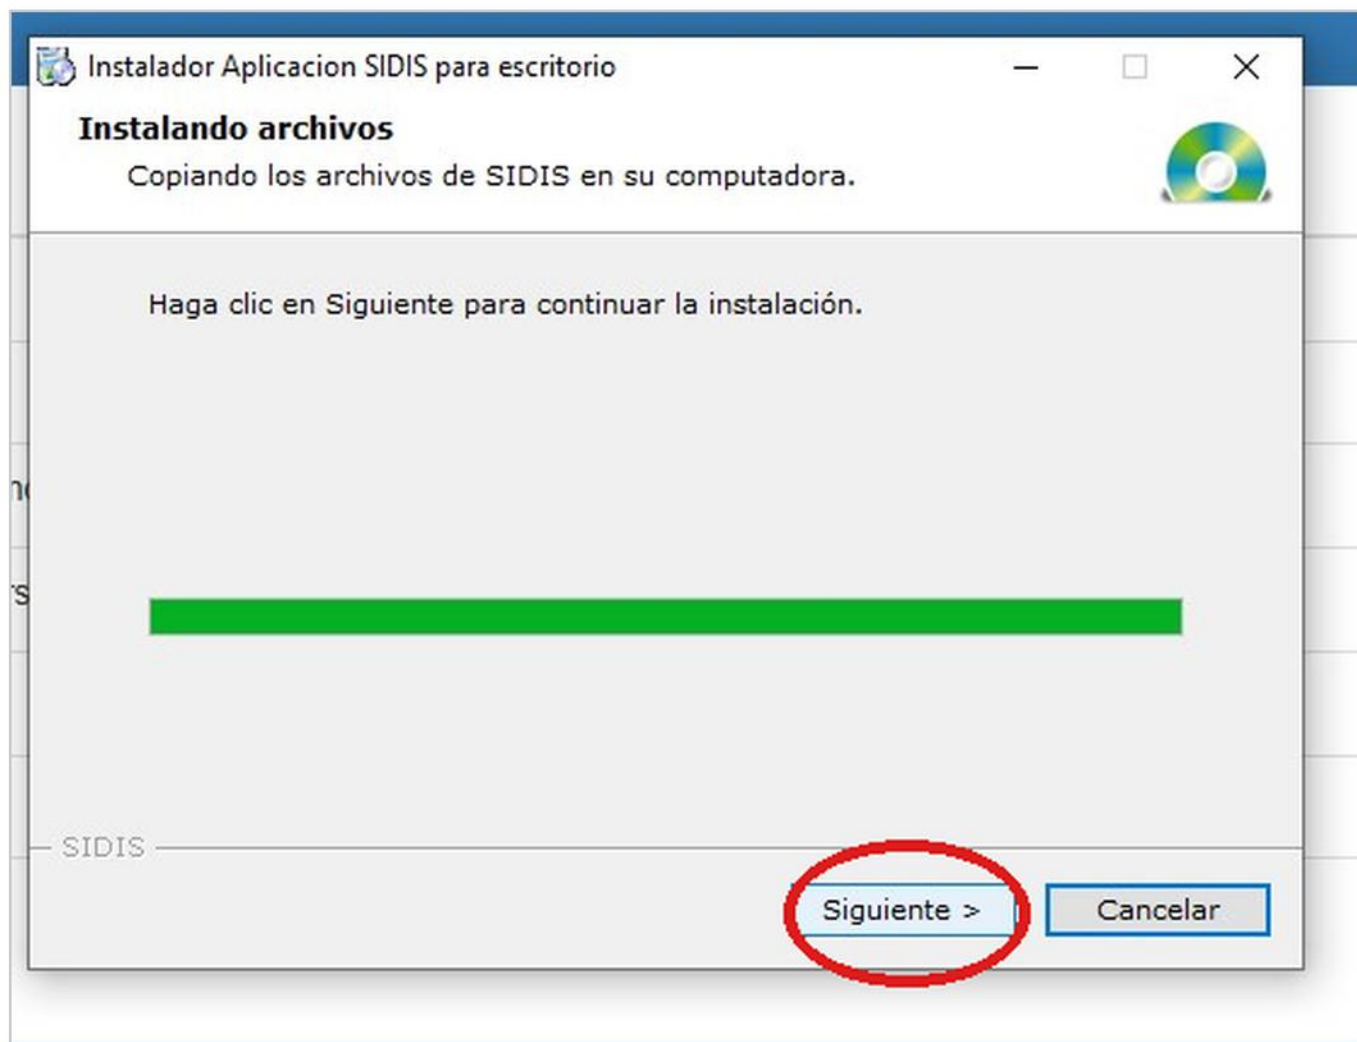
Instalador Aplicacion SIDIS para escritorio

Instalando archivos

Copiando los archivos de SIDIS en su computadora.

Haga clic en Siguiente para continuar la instalación.

SIDIS

Siguiente >

Cancelar